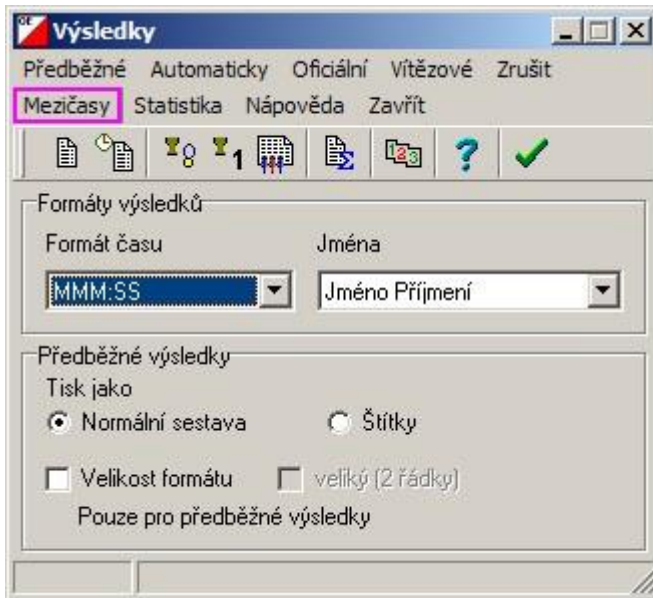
Výsledky

Předběžné Automaticky Oficiální Vítězové Zrušit
Mezičasy Statistika Nápověda Zavřít

8 1 123 ?

Formáty výsledků
Formát času
MMM:SS
Jména
Jméno Příjmení

Předběžné výsledky
Tisk jako
Normální sestava
Štítky
Velikost formátu
veliký (2 řádky)
Pouze pro předběžné výsledky